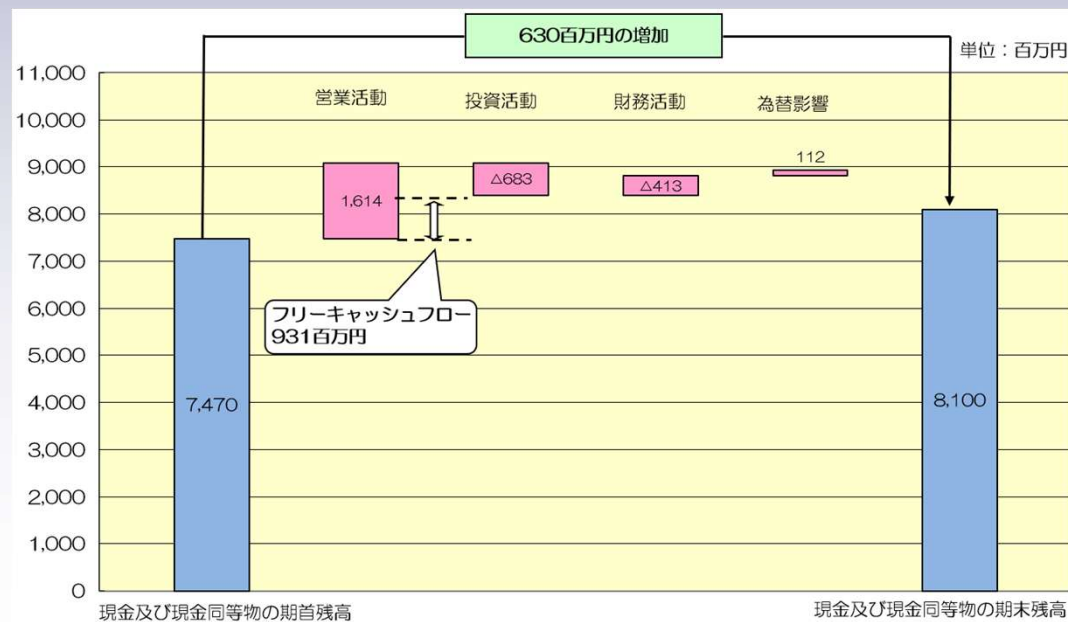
630百万円の増加

単位：百万円

11,000
10,000
9,000
8,000
7,000
6,000
5,000
4,000
3,000
2,000
1,000
0

営業活動
投資活動
財務活動
為替影響

1,614
△683
△413
112

フリーキャッシュフロー
931百万円

7,470
8,100

現金及び現金同等物の期首残高
現金及び現金同等物の期末残高